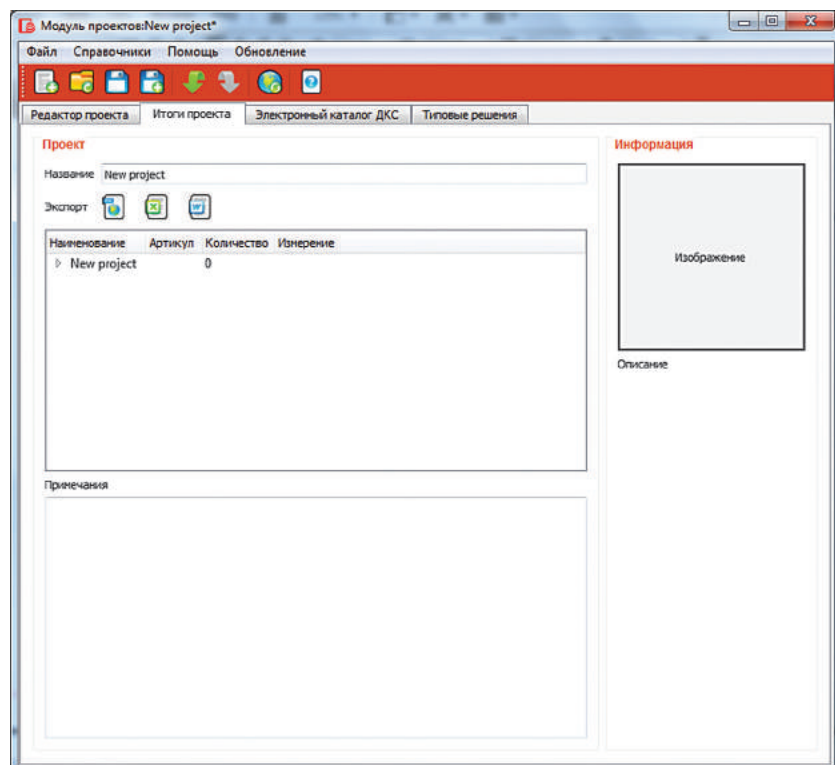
Модуль проектов:New project*

Файл Справочники Помощь Обновление

Редактор проекта | Итоги проекта | Электронный каталог ДКС | Типовые решения

Проект

Название New project

Экспорт

| Наименование | Артикул | Количество | Измерение |
|---|---|---|---|
| New project | | 0 | |

Примечания

Информация

Изображение

Описание